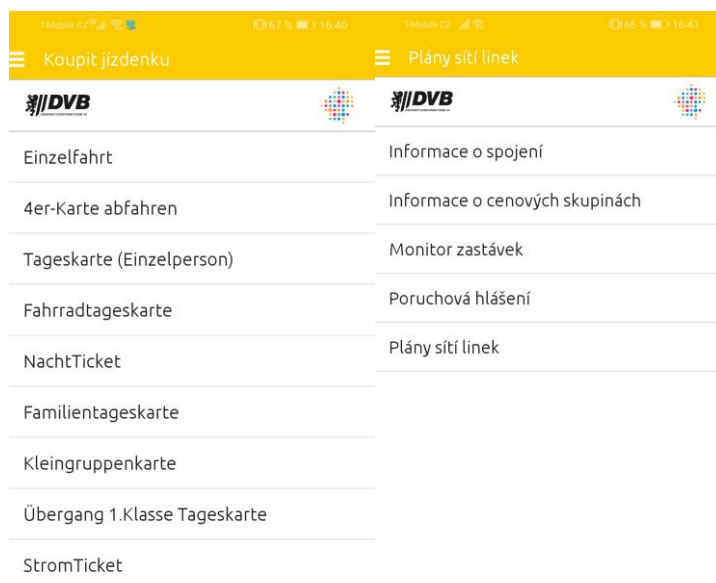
T-Mobile CZ 67 % 16:40

Koupit jízdenku

DVB

Einzelfahrt

4er-Karte abfahren

Tageskarte (Einzelperson)

Fahrradtageskarte

NachtTicket

Familientageskarte

Kleingruppenkarte

Übergang 1.Klasse Tageskarte

StromTicket

T-Mobile CZ 66 % 16:41

Plány sítí linek

DVB

Informace o spojení

Informace o cenových skupinách

Monitor zastávek

Poruchová hlášení

Plány sítí linek